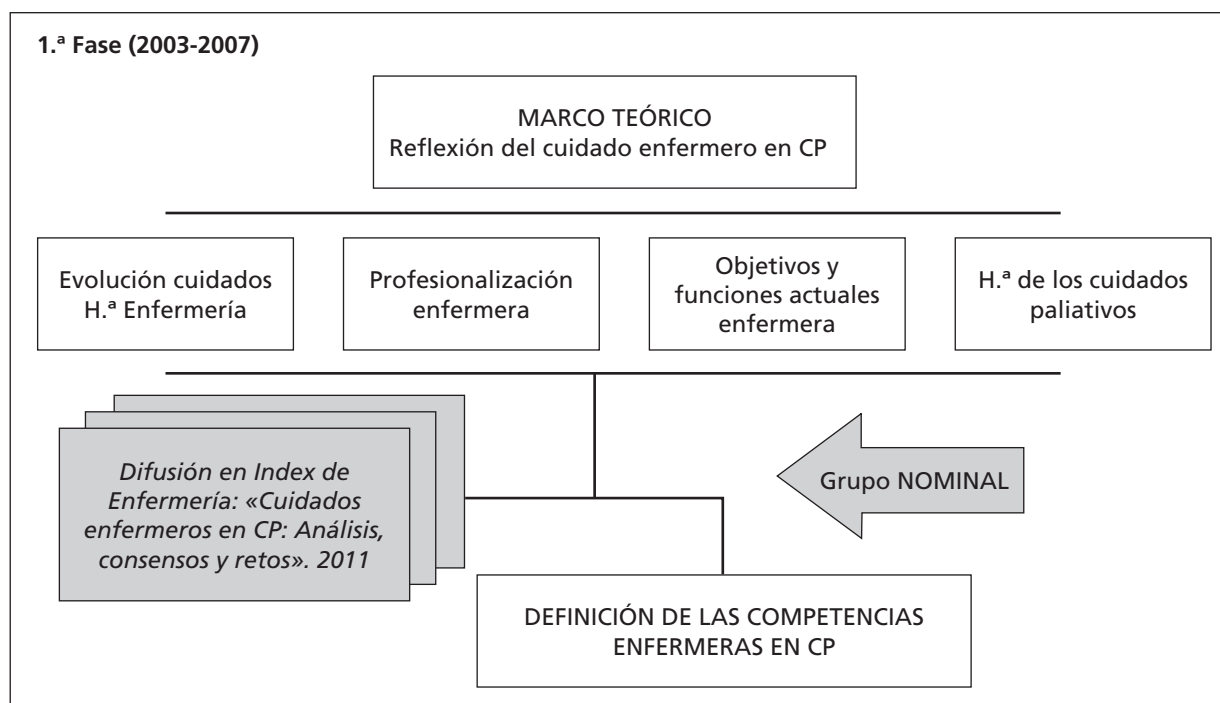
1.ª Fase (2003-2007)

MARCO TEÓRICO
Reflexión del cuidado enfermero en CP

Evolución cuidados H.ª Enfermería

Profesionalización enfermera

Objetivos y funciones actuales enfermera

H.ª de los cuidados paliativos

Difusión en Index de Enfermería: «Cuidados enfermeros en CP: Análisis, consensos y retos». 2011

Grupo NOMINAL

DEFINICIÓN DE LAS COMPETENCIAS ENFERMERAS EN CP